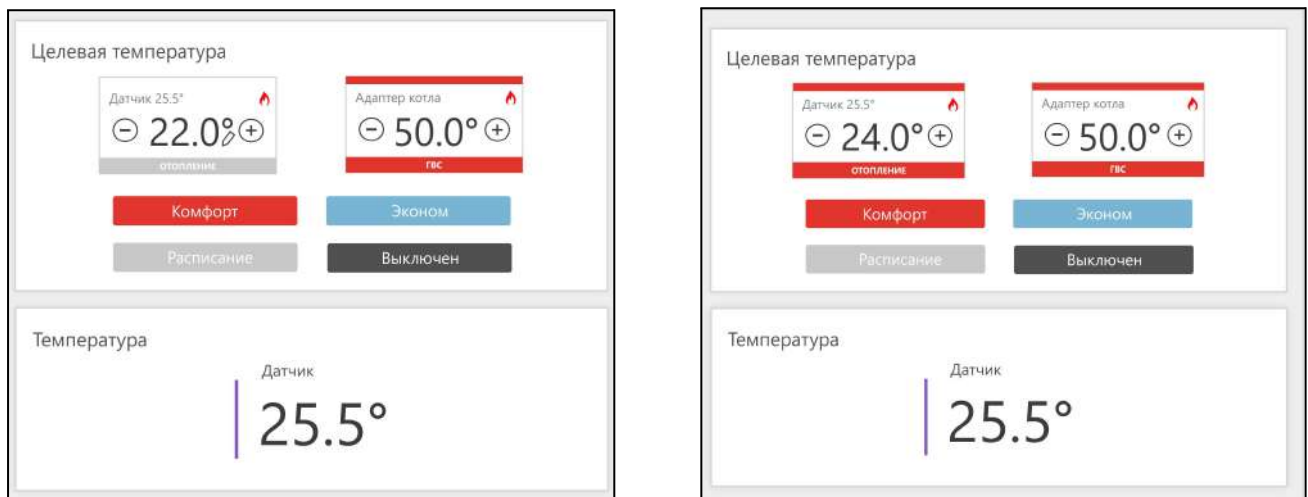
Целевая температура

Датчик 25.5°
⊖ 22.0° ⊕
отопление

Адаптер котла
⊖ 50.0° ⊕
ГВС

Комфорт
Эконом
Расписание
Выключен

Температура

Датчик
25.5°

Целевая температура

Датчик 25.5°
⊖ 24.0° ⊕
отопление

Адаптер котла
⊖ 50.0° ⊕
ГВС

Комфорт
Эконом
Расписание
Выключен

Температура

Датчик
25.5°